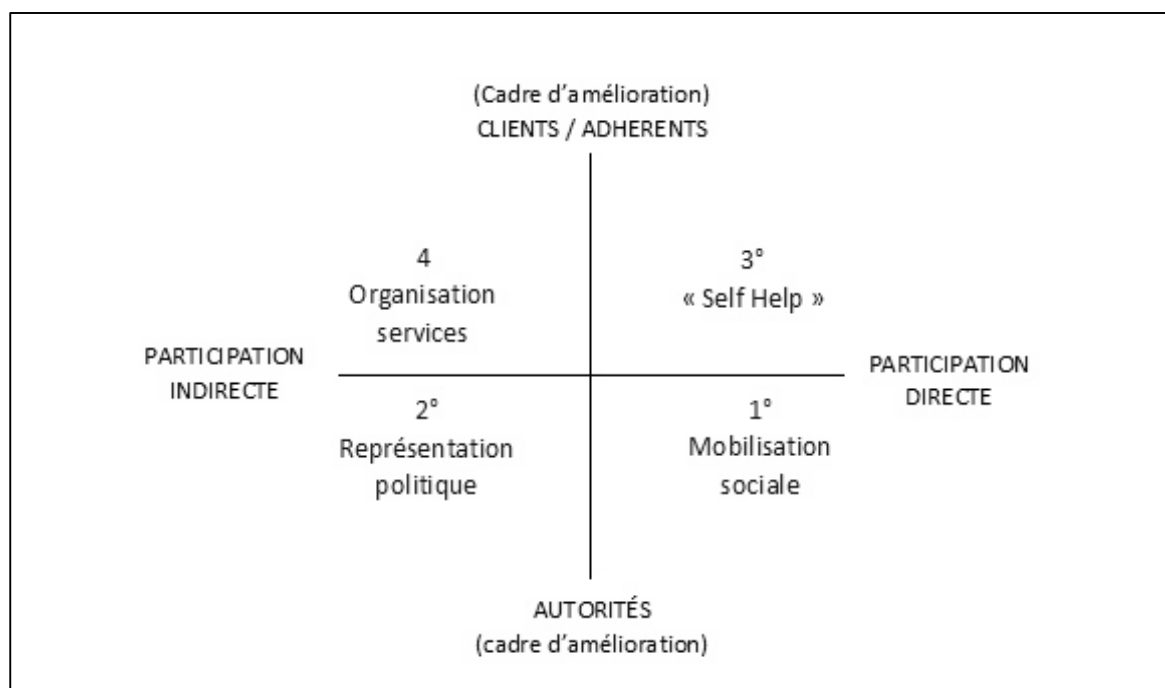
(Cadre d'amélioration)
CLIENTS / ADHERENTS

4
Organisation services

3°
« Self Help »

PARTICIPATION INDIRECTE

PARTICIPATION DIRECTE

2°
Représentation politique

1°
Mobilisation sociale

AUTORITÉS
(cadre d'amélioration)